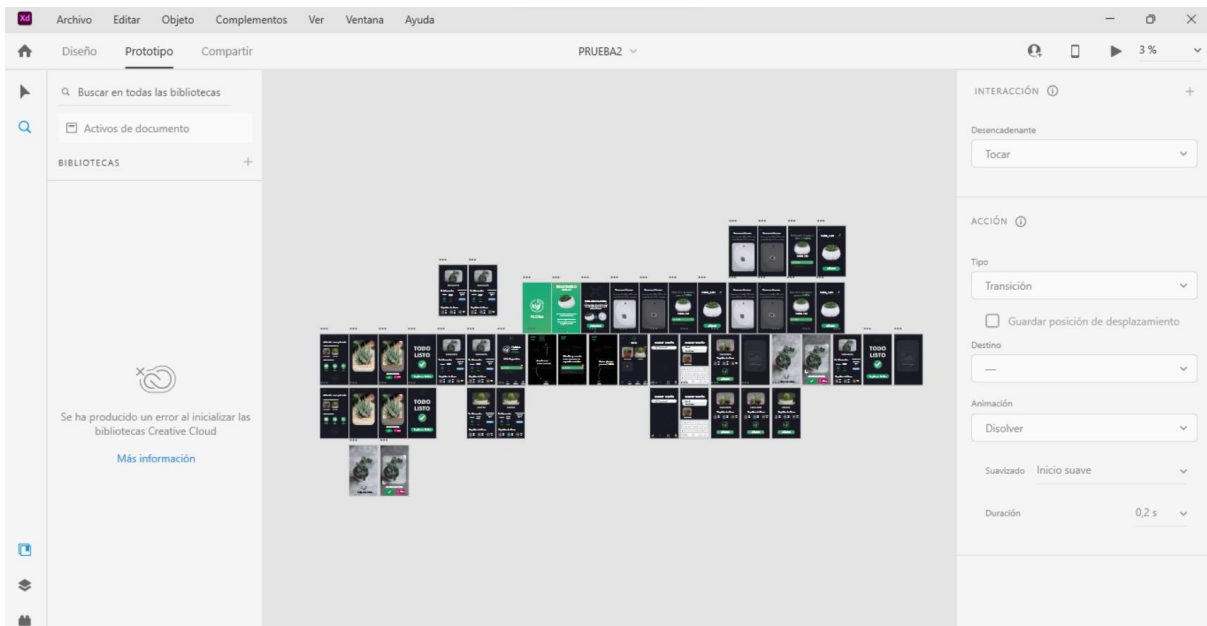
Xd Archivo Editar Objeto Complementos Ver Ventana Ayuda

Diseño Prototipo Compartir

PRUEBA2

3 %

Buscar en todas las bibliotecas

Activos de documento

BIBLIOTECAS +

Se ha producido un error al inicializar las bibliotecas Creative Cloud

Más información

TODO LISTO

TODO LISTO

TODO LISTO

TODO LISTO

INTERACCIÓN

Desencadenante

Tocar

ACCIÓN

Tipo

Transición

Guardar posición de desplazamiento

Destino

—

Animación

Disolver

Suavizado Inicio suave

Duración 0,2 s